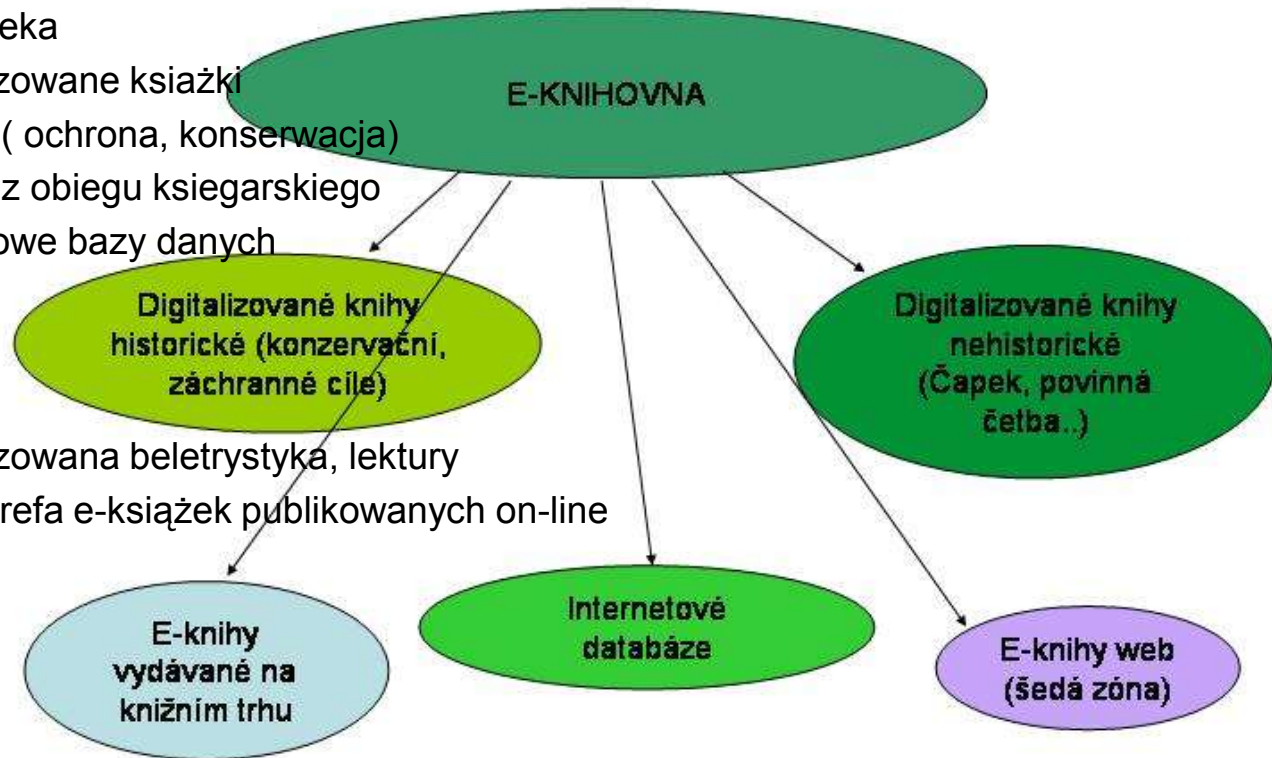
eka
zowane ksiażki
( ochrona, konserwacja)
z obiegu ksiegarskiego
owe bazy danych

E-KNIHOVNA

Digitalizované knihy historické (konzervační, záchranné cíle)

Digitalizované knihy nehistorické (Čapek, povinná četba..)

zowana beletrystyka, lektury
refa e-książek publikowanych on-line

E-knihy vydávané na knižním trhu

Internetové databáze

E-knihy web (šedá zóna)